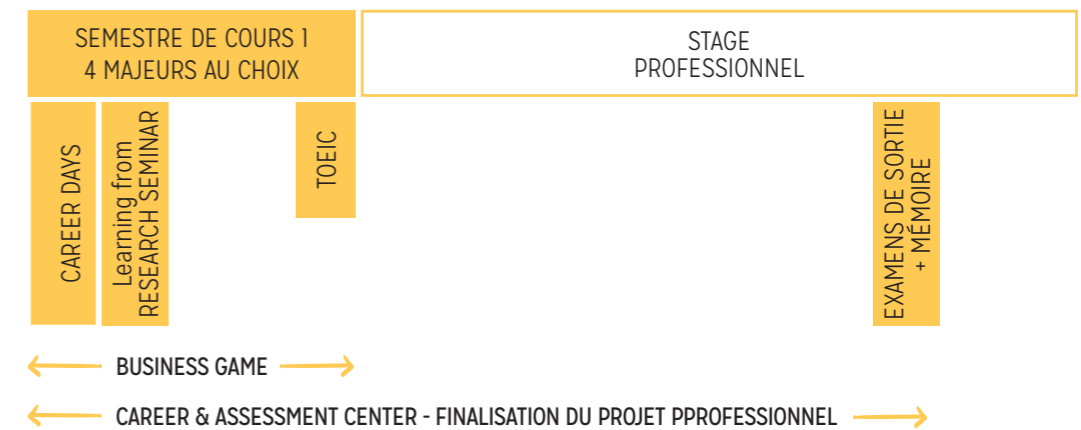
SEMESTRE DE COURS 1
4 MAJEURS AU CHOIX

STAGE
PROFESSIONNEL

CAREER DAYS

Learning from
RESEARCH SEMINAR

TOEIC

EXAMENS DE SORTIE
+ MÉMOIRE

BUSINESS GAME

CAREER & ASSESSMENT CENTER - FINALISATION DU PROJET PPROFESSIONNEL